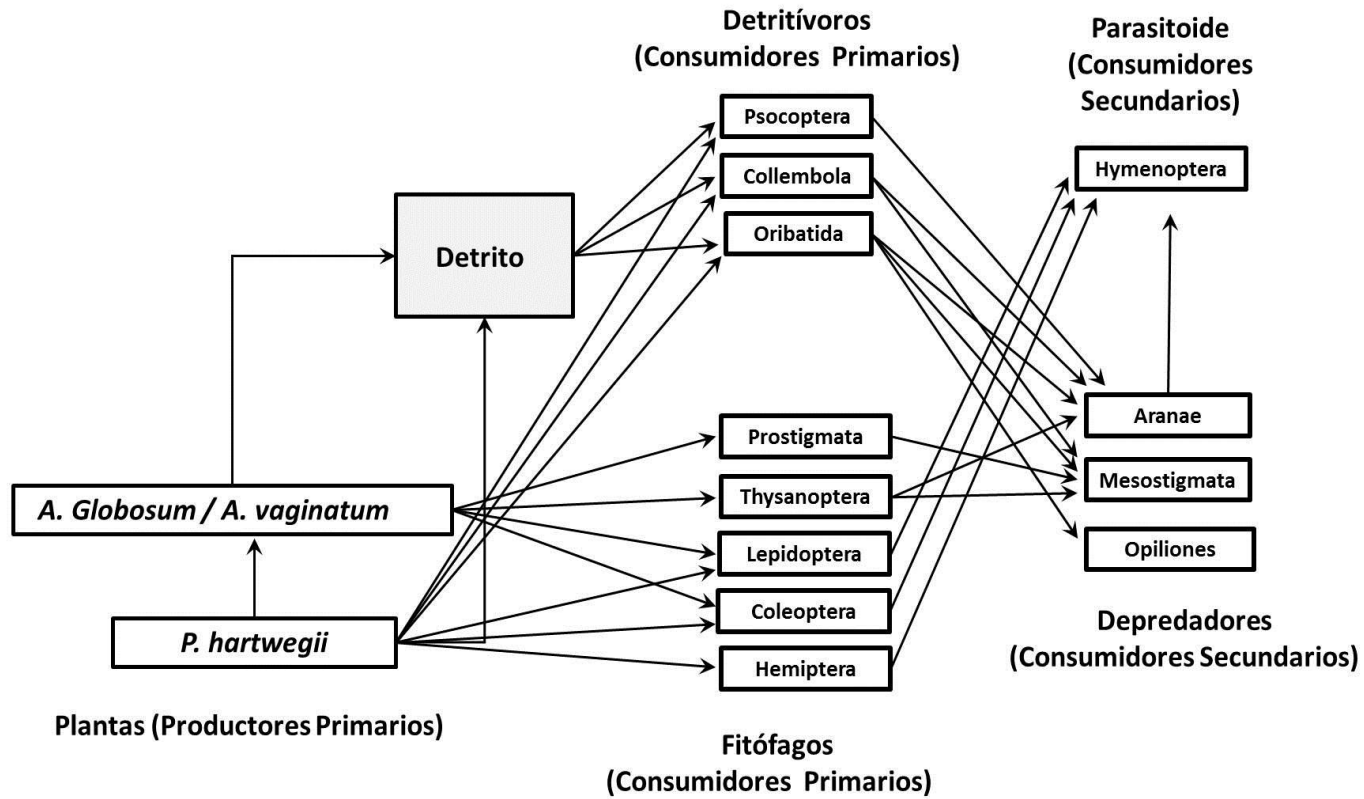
Detritívoros (Consumidores Primarios)

Parasitoide (Consumidores Secundarios)

Psocoptera

Collembola

Oribatida

Hymenoptera

Detrito

Prostigmata

Thysanoptera

Lepidoptera

Coleoptera

Hemiptera

Aranae

Mesostigmata

Opiliones

*A. Globosum / A. vaginatum*

*P. hartwegii*

Depredadores (Consumidores Secundarios)

Plantas (Productores Primarios)

Fitófagos (Consumidores Primarios)